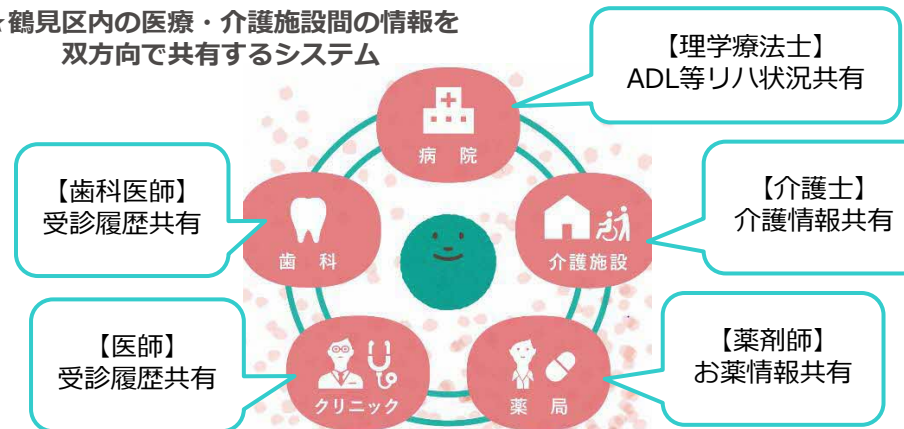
鶴見区内の医療・介護施設間の情報を双方向で共有するシステム

【理学療法士】
ADL等リハ状況共有

病院

【歯科医師】
受診履歴共有

歯科

【介護士】
介護情報共有

介護施設

【医師】
受診履歴共有

クリニック

【薬剤師】
お薬情報共有

薬局